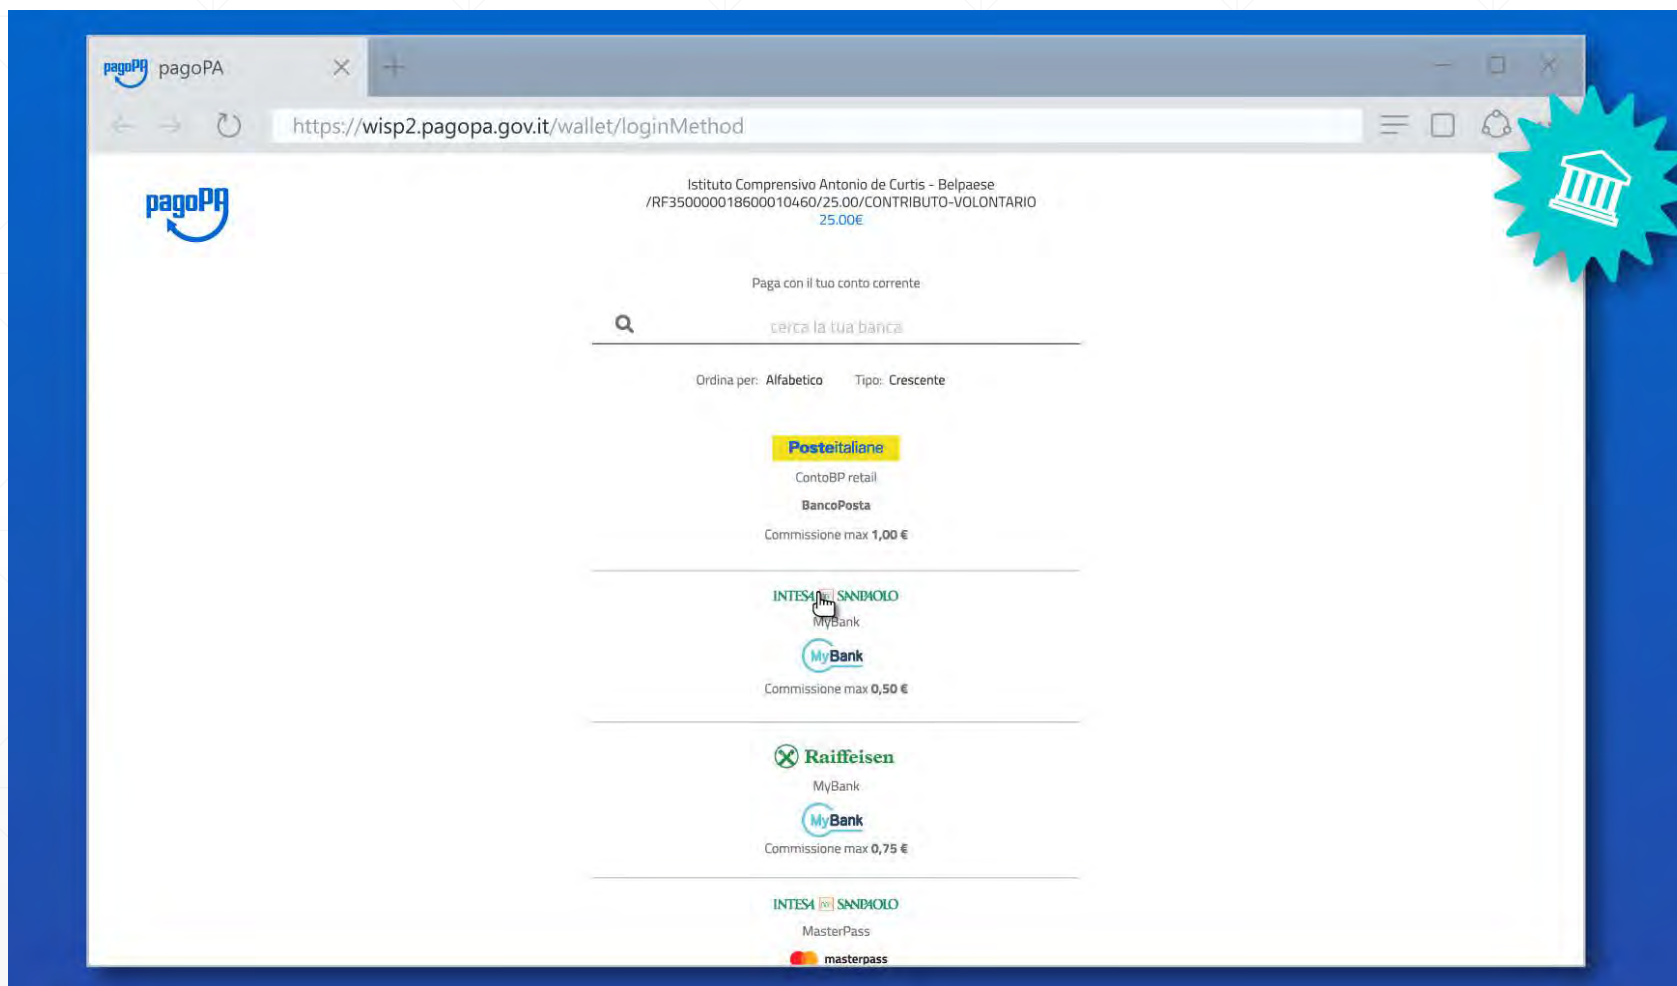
pagoPA pagoPA

https://wisp2.pagopa.gov.it/wallet/loginMethod

pagoPA

Istituto Comprensivo Antonio de Curtis - Belpaese
/RF35000001860001046O/25.00/CONTRIBUTO-VOLONTARIO
25.00€

Paga con il tuo conto corrente

cerca la tua banca

Ordina per: Alfabetico Tipo: Crescente

Posteitaliane
ContoBP retail
BancoPosta
Commissione max 1,00 €

INTESA SANPAOLO
MyBank
MyBank
Commissione max 0,50 €

Raiffeisen
MyBank
MyBank
Commissione max 0,75 €

INTESA SANPAOLO
MasterPass
masterpass